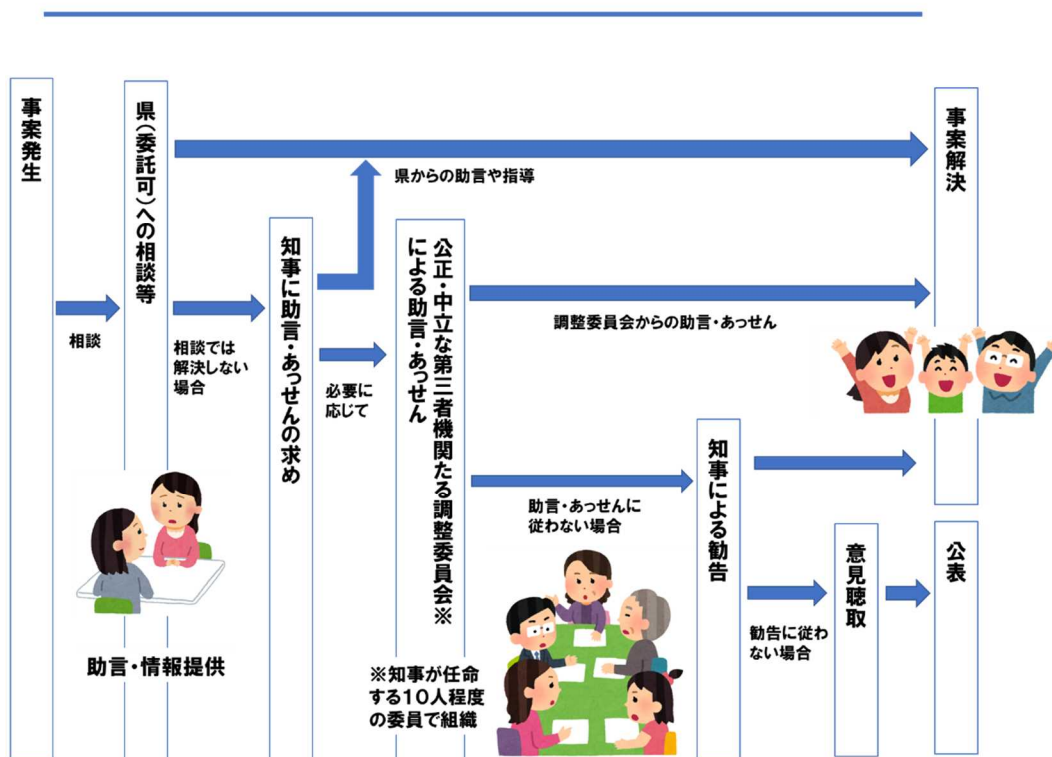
事案発生

相談

県（委託可）への相談等

助言・情報提供

相談では解決しない場合

知事に助言・あっせんの求め

県からの助言や指導

必要に応じて

公正・中立な第三者機関たる調整委員会による助言・あっせん※

※知事が任命する10人程度の委員で組織

調整委員会からの助言・あっせん

助言・あっせんに従わない場合

知事による勧告

勧告に従わない場合

意見聴取

事案解決

公表